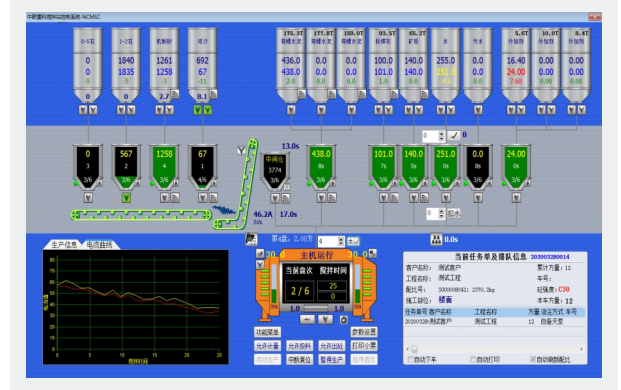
中联重科搅拌站控制系统-NCMSC

0-5石 1-2石 机制砂 河沙 175.3T 177.8T 150.0T 93.5T 65.2T 水 污水 5.6T 10.0T 8.4T
0 1840 1261 692 436.0 0.0 0.0 100.0 140.0 255.0 0.0 16.40 0.00 0.00
0 1835 1258 67 438.0 0.0 0.0 101.0 140.0 251.0 0.0 24.00 0.00 0.00
0 -5 -3 -11 2.0 0.0 0.0 1.0 0.0 -4.0 0.0 7.60 0.00 0.00
0 2.7 8.1

0 567 1258 67 3774 438.0 101.0 140.0 251.0 0.0 24.00
3/6 3/6 3/6 4/6 3/6 3/6 3/6 3/6 3/6 3/6

13.0s
中间仓
46.2A
17.0s
0 加水

生产信息 电流曲线
第4盘 2.00方 0
主机运行
当前盘次 搅拌时间
2 / 6 25
0
30 30
功能菜单 参数设置
允许计量 允许投料 允许出砼 打印小票
自动生产 中断复位 暂停生产 报表统计
0.0s

当前任务单及排队信息 202003280014
客户名称: 测试客户 累计方量: 12
工程名称: 测试工程 车号:
配比号: 300000B041: 2370.2kg 砼强度: C30
浇工部位: 楼面 本车方量: 12

| 任务单号 | 客户名称 | 工程名称 | 方量 | 浇注方式 | 车号 |
|---|---|---|---|---|---|
| 202003280测试客户 | | 测试工程 | 12 | 自备天泵 | |

自动下车 自动打印 自动刷新配比

0 5 10 15 20 25
搅拌时间